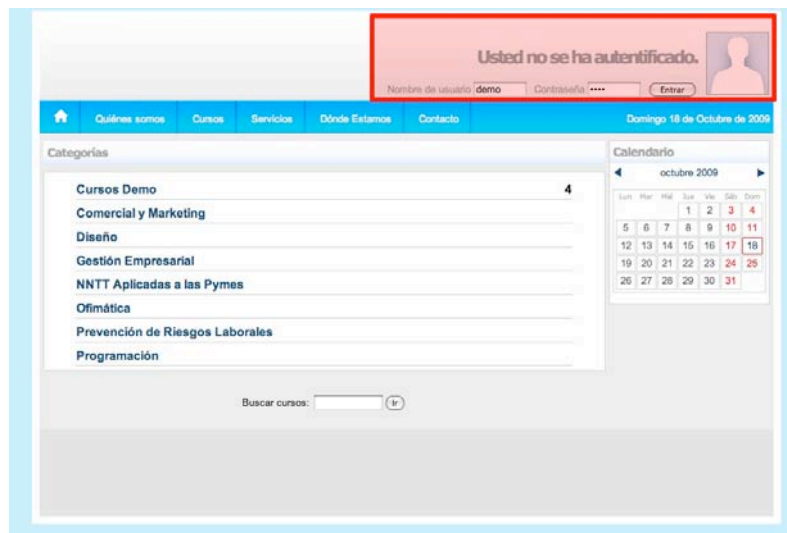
Usted no se ha autentificado.

Nombre de usuario demo Contraseña •••• Entrar

Quiénes somos | Cursos | Servicios | Dónde Estamos | Contacto

Domingo 18 de Octubre de 2009

Categorías

Cursos Demo 4

Comercial y Marketing

Diseño

Gestión Empresarial

NNTT Aplicadas a las Pymes

Ofimática

Prevención de Riesgos Laborales

Programación

Calendario

octubre 2009

| Lun | Mar | Mié | Jue | Vie | Sáb | Dom |
|---|---|---|---|---|---|---|
| | | | 1 | 2 | 3 | 4 |
| 5 | 6 | 7 | 8 | 9 | 10 | 11 |
| 12 | 13 | 14 | 15 | 16 | 17 | 18 |
| 19 | 20 | 21 | 22 | 23 | 24 | 25 |
| 26 | 27 | 28 | 29 | 30 | 31 | |

Buscar cursos: Ir